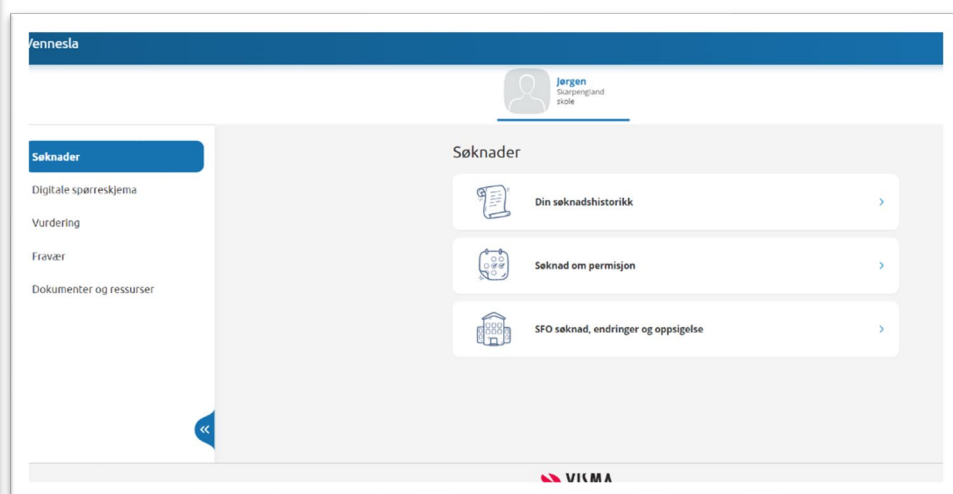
Vennesla

Jørgen
Skarpengland skole

Søknader
Digitale spørreskjema
Vurdering
Fravær
Dokumenter og ressurser

Søknader

Din søknadshistorikk

Søknad om permisjon

SFO søknad, endringer og oppsigelse

«

VISMA